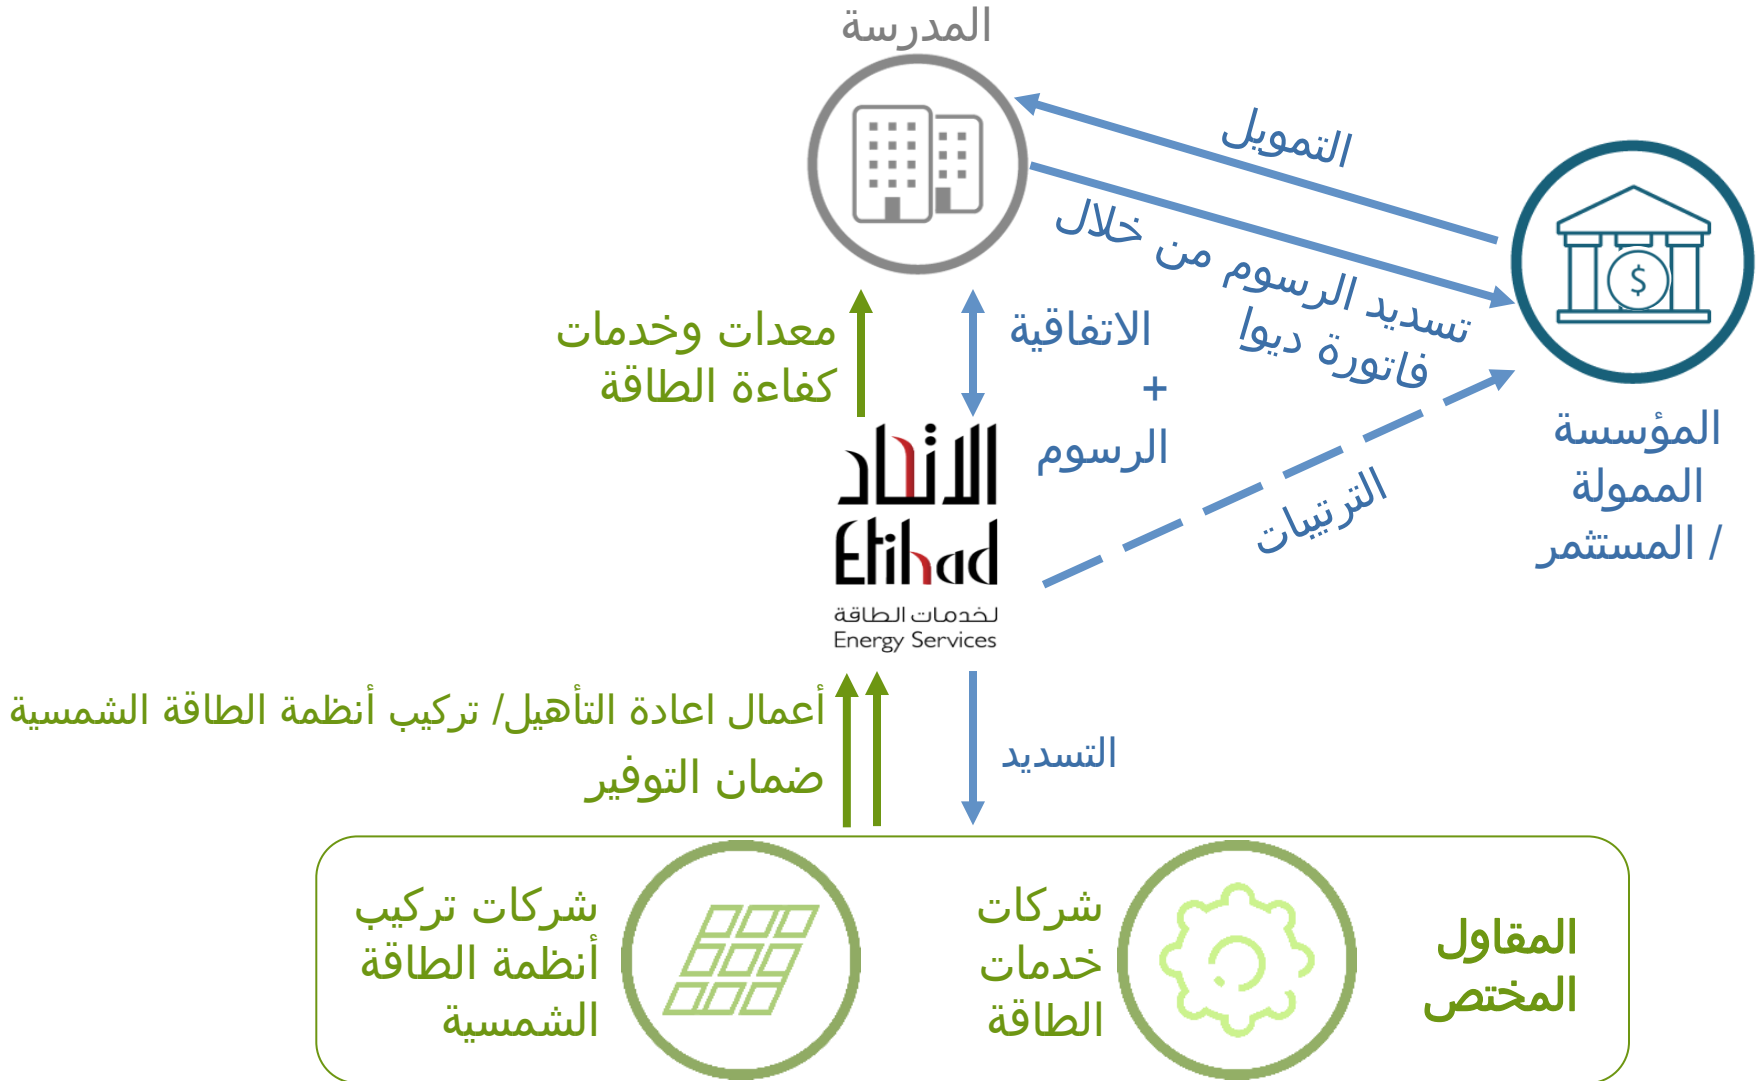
المدرسة

التمويل

تسديد الرسوم من خلال فاتورة ديوا

المؤسسة الممولة / المستثمر

معدات وخدمات كفاءة الطاقة

الاتفاقية + الرسوم

الاتحاد
Etihad
لخدمات الطاقة
Energy Services

الترتيبات

أعمال اعادة التأهيل/ تركيب أنظمة الطاقة الشمسية

ضمان التوفير

التسديد

شركات تركيب أنظمة الطاقة الشمسية

شركات خدمات الطاقة

المقاول المختص